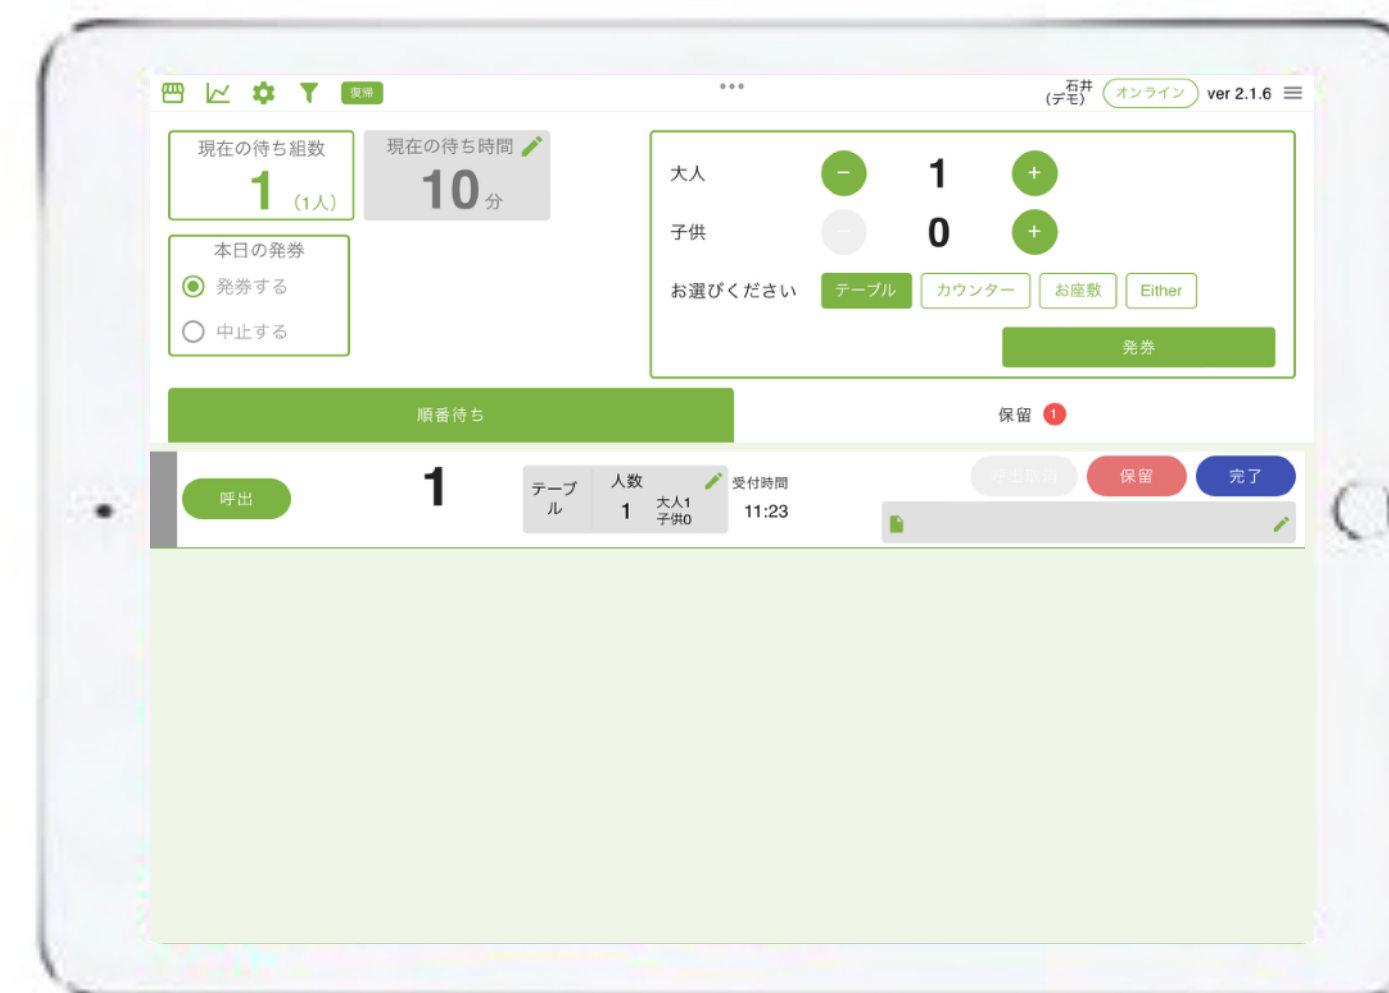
復帰

石井 (デモ) オンライン ver 2.1.6

現在の待ち組数
1 (1人)

現在の待ち時間
10 分

本日の発券
発券する
中止する

大人 − 1 +
子供 − 0 +
お選びください テーブル カウンター お座敷 Either
発券

順番待ち
保留 1

呼出
1
テーブル
人数
1
大人1
子供0
受付時間
11:23
呼出取消
保留
完了